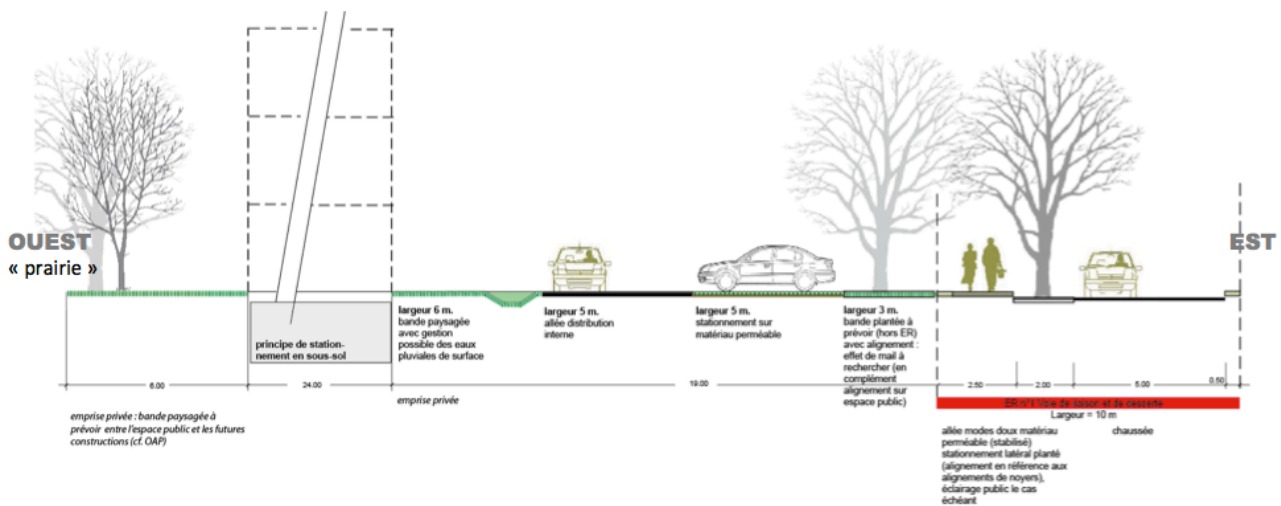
OUEST
« prairie »

EST

principe de stationnement en sous-sol

largeur 6 m.
bande paysagée avec gestion possible des eaux pluviales de surface

largeur 5 m.
allée distribution interne

largeur 5 m.
stationnement sur matériau perméable

largeur 3 m.
bande plantée à prévoir (hors ER) avec alignement : effet de mail à rechercher (en complément alignement sur espace public)

6.00

24.00

19.00

2.50

2.00

5.00

0.50

emprise privée : bande paysagée à prévoir entre l'espace public et les futures constructions (cf. OAP)

emprise privée

ER n°1 Voie de liaison et de desserte
Largeur = 10 m

allée modes doux matériau perméable (stabilisé)
stationnement latéral planté (alignement en référence aux alignements de noyers), éclairage public le cas échéant

chaussée